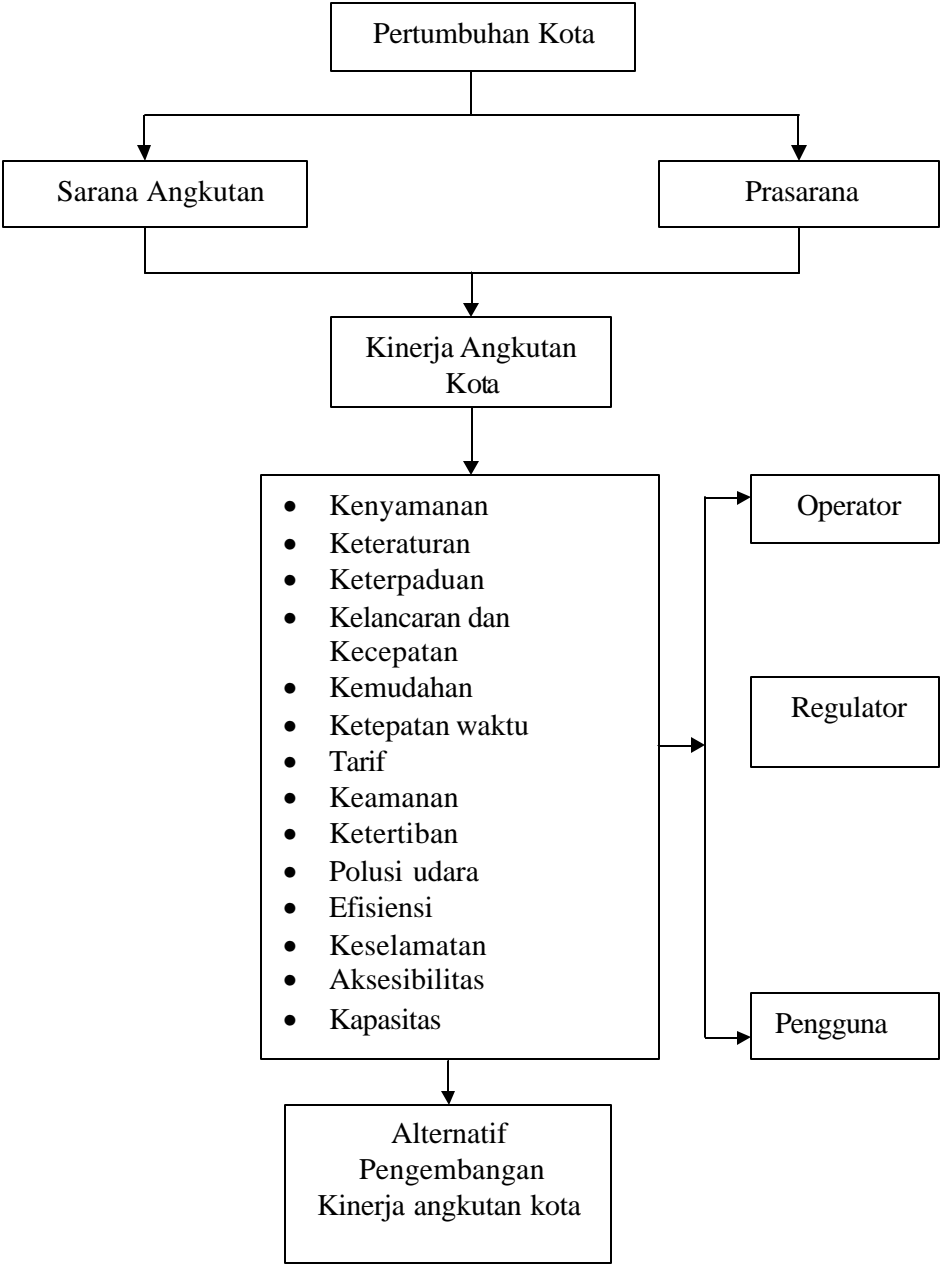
Pertumbuhan Kota

Sarana Angkutan

Prasarana

Kinerja Angkutan Kota

- Kenyamanan
- Keteraturan
- Keterpaduan
- Kelancaran dan Kecepatan
- Kemudahan
- Ketepatan waktu
- Tarif
- Keamanan
- Ketertiban
- Polusi udara
- Efisiensi
- Keselamatan
- Aksesibilitas
- Kapasitas

Operator

Regulator

Pengguna

Alternatif Pengembangan Kinerja angkutan kota